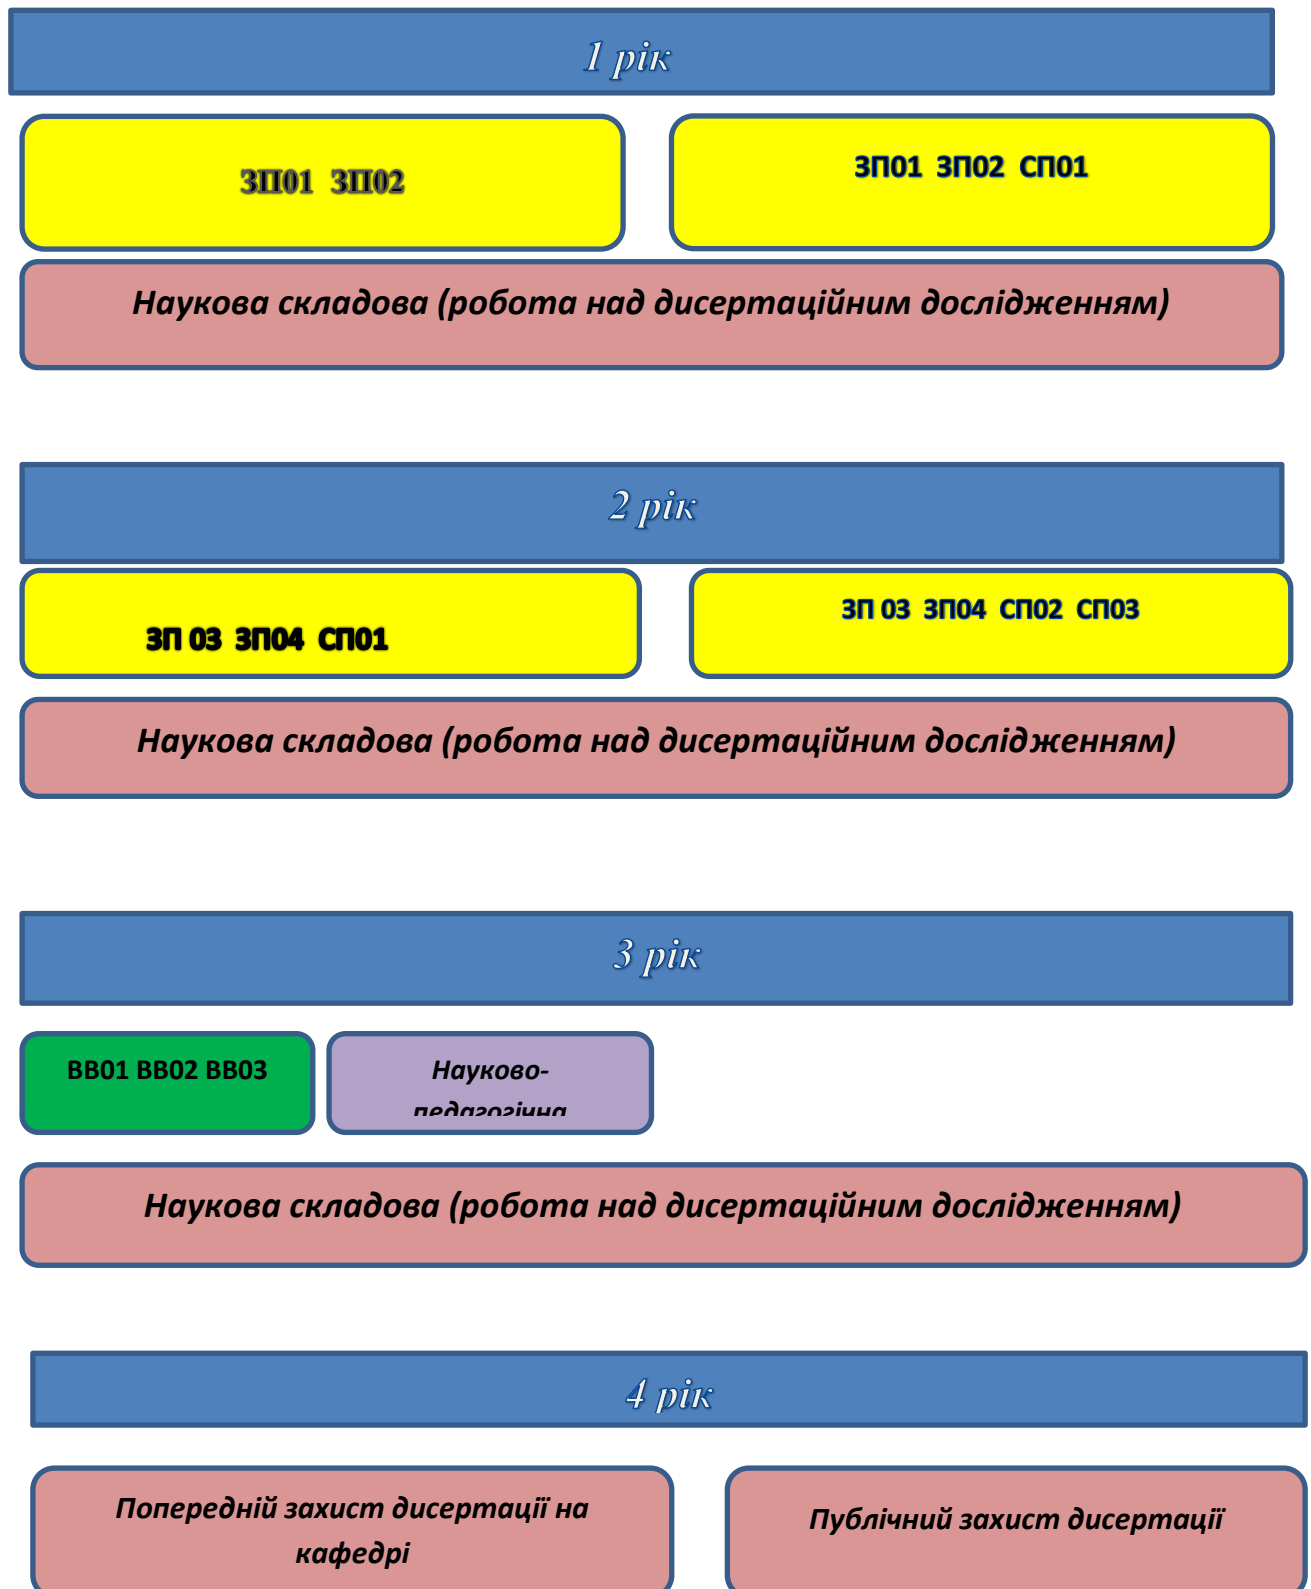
1 рік

ЗП01 ЗП02

ЗП01 ЗП02 СП01

Наукова складова (робота над дисертаційним дослідженням)

2 рік

ЗП 03 ЗП04 СП01

ЗП 03 ЗП04 СП02 СП03

Наукова складова (робота над дисертаційним дослідженням)

3 рік

ВВ01 ВВ02 ВВ03

Науково-
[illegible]

Наукова складова (робота над дисертаційним дослідженням)

4 рік

Попередній захист дисертації на кафедрі

Публічний захист дисертації